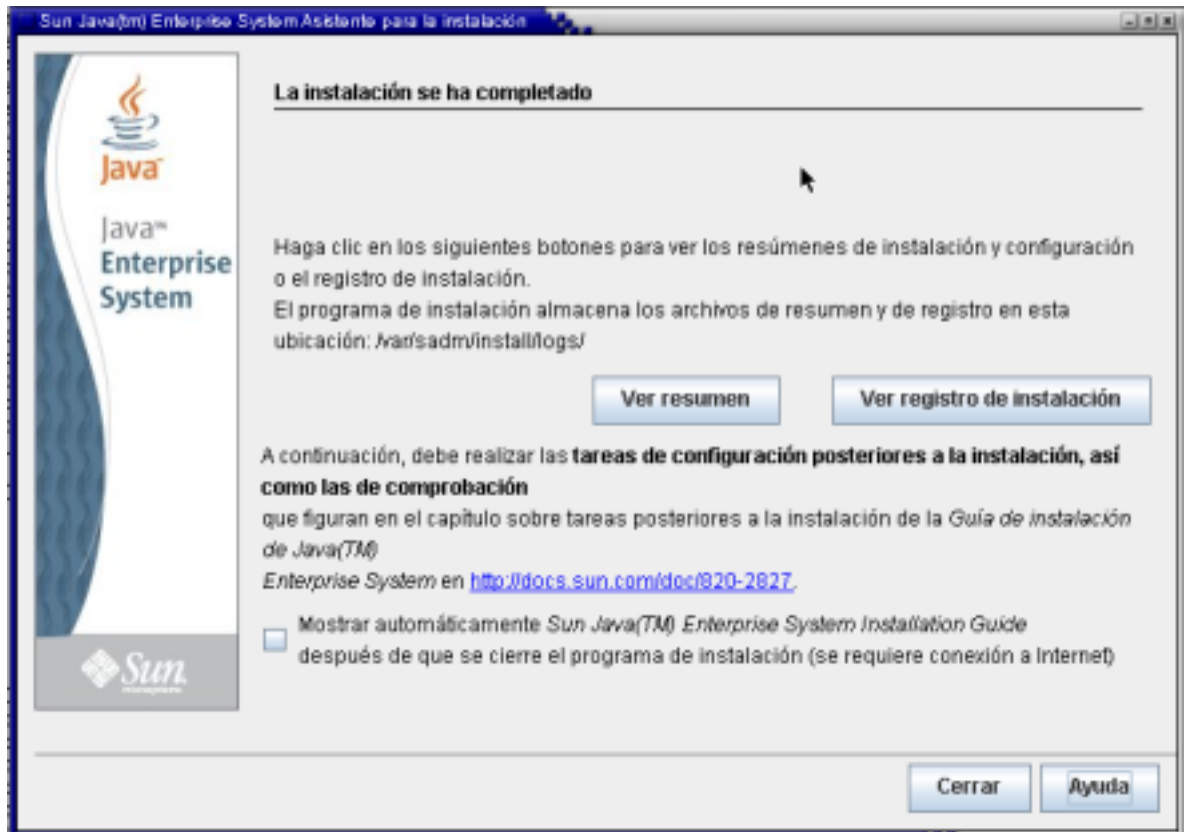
Sun Java(tm) Enterprise System Asistente para la instalación

Java

Java™ Enterprise System

La instalación se ha completado

Haga clic en los siguientes botones para ver los resúmenes de instalación y configuración o el registro de instalación.
El programa de instalación almacena los archivos de resumen y de registro en esta ubicación: /var/sadm/install/logs/

Ver resumen

Ver registro de instalación

A continuación, debe realizar las **tareas de configuración posteriores a la instalación, así como las de comprobación**
que figuran en el capítulo sobre tareas posteriores a la instalación de la *Guía de instalación de Java(TM)*
*Enterprise System* en http://docs.sun.com/doc/820-2827.

Mostrar automáticamente *Sun Java(TM) Enterprise System Installation Guide* después de que se cierre el programa de instalación (se requiere conexión a Internet)

Sun microsystems

Cerrar

Ayuda